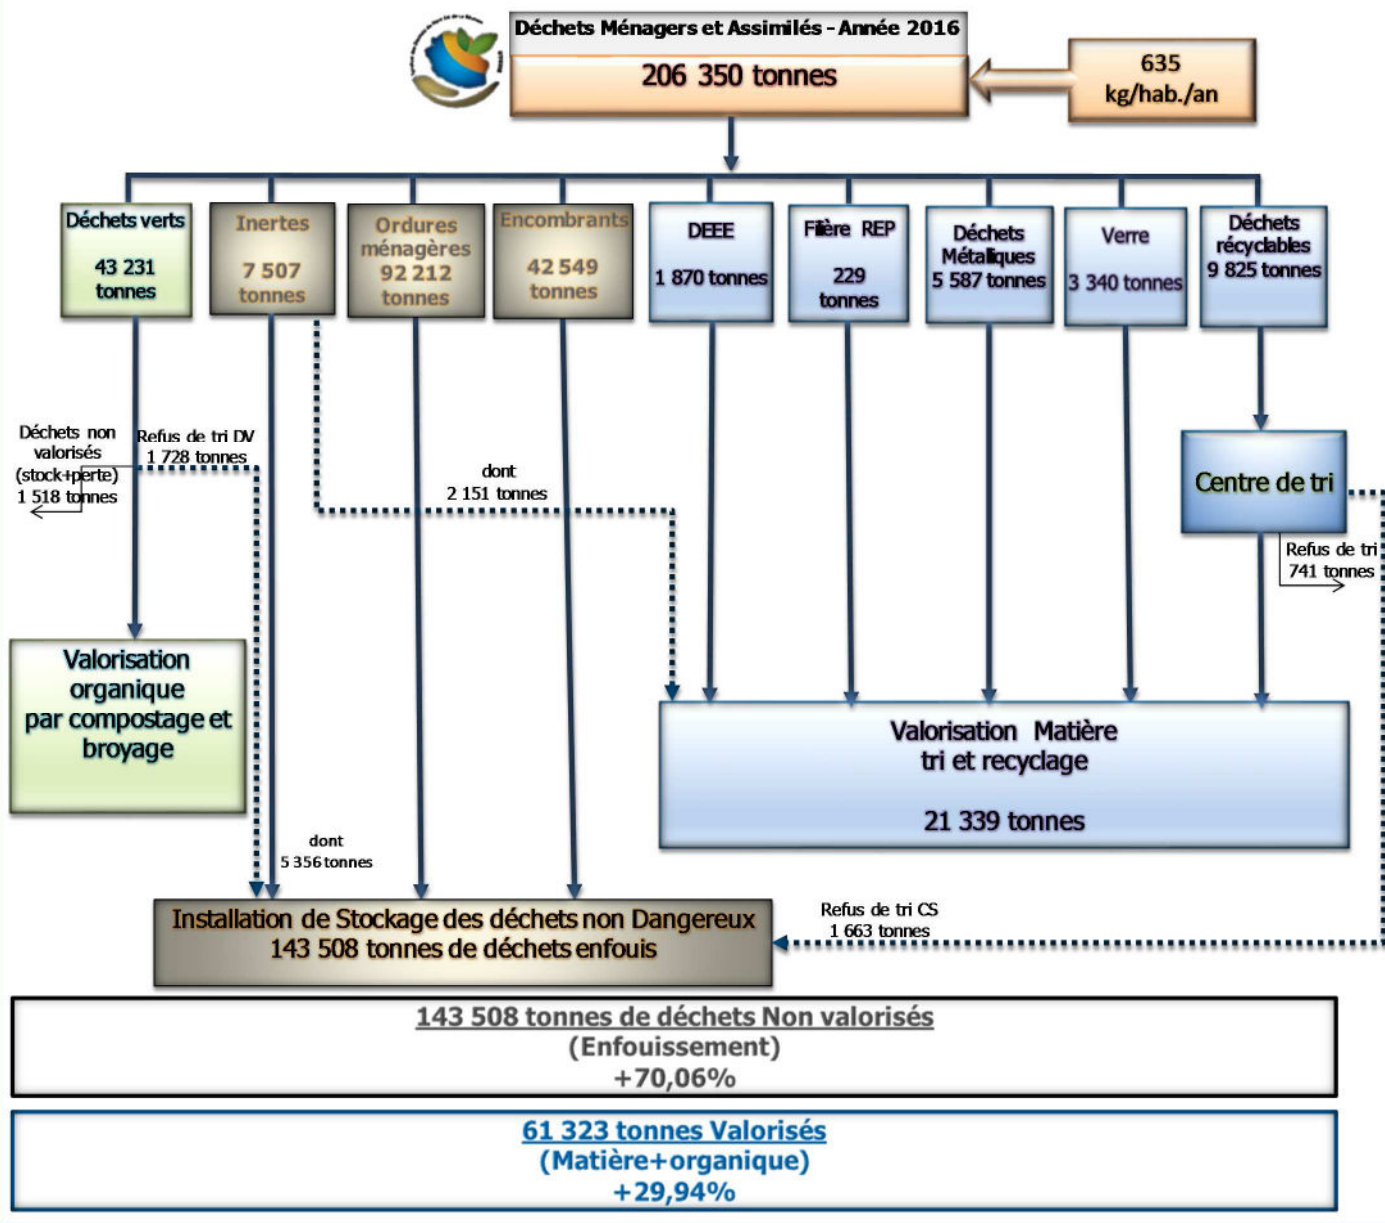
Déchets Ménagers et Assimilés - Année 2016

206 350 tonnes

635 kg/hab./an

Déchets verts 43 231 tonnes

Inertes 7 507 tonnes

Ordures ménagères 92 212 tonnes

Encombrants 42 549 tonnes

DEEE 1 870 tonnes

Filière REP 229 tonnes

Déchets Métalliques 5 587 tonnes

Verre 3 340 tonnes

Déchets récyclables 9 825 tonnes

Déchets non valorisés (stock+perte) 1 518 tonnes

Refus de tri DV 1 728 tonnes

dont 2 151 tonnes

Centre de tri

Refus de tri 741 tonnes

Valorisation organique par compostage et broyage

Valorisation Matière tri et recyclage

21 339 tonnes

dont 5 356 tonnes

Installation de Stockage des déchets non Dangereux
143 508 tonnes de déchets enfouis

Refus de tri CS 1 663 tonnes

143 508 tonnes de déchets Non valorisés
(Enfouissement)
+70,06%

61 323 tonnes Valorisés
(Matière+organique)
+29,94%